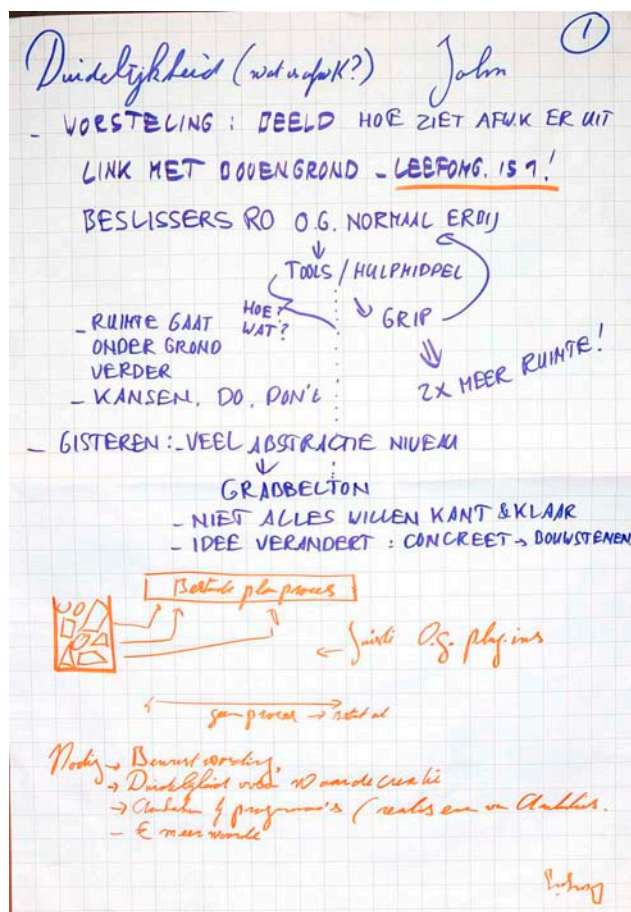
Duidelijkheid (wat is afwk?) John ①

- VOORSTELING : BEELD HOE ZIET AFWK ER UIT
LINK MET BODEMGROND - LEEFOMG. IS ?!
BESLISSERS RO O.G. NORMAAL ERBIJ

TOOLS / HULPMIDDEL
HOE? WAT?
GRIP

- RUIMTE GAAT ONDER GROND VERDER
- KANSEN, DO, DON'T

2X MEER RUIMTE!

- GISTEREN : - VEEL ABSTRACTIE NIVEAU
GRADBELTON
- NIET ALLES WILLEN KANT & KLAAR
- IDEE VERANDERT : CONCREET → BOUWSTENEN

Bestaande planproces

← Juiste O.G. plug-ins

gen proces → resultaat

Nodig → Bewust worden,
→ Duidelijkheid over meerwaarde creatie
→ Aanbieden of programma's / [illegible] en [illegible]
- € meerwaarde

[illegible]